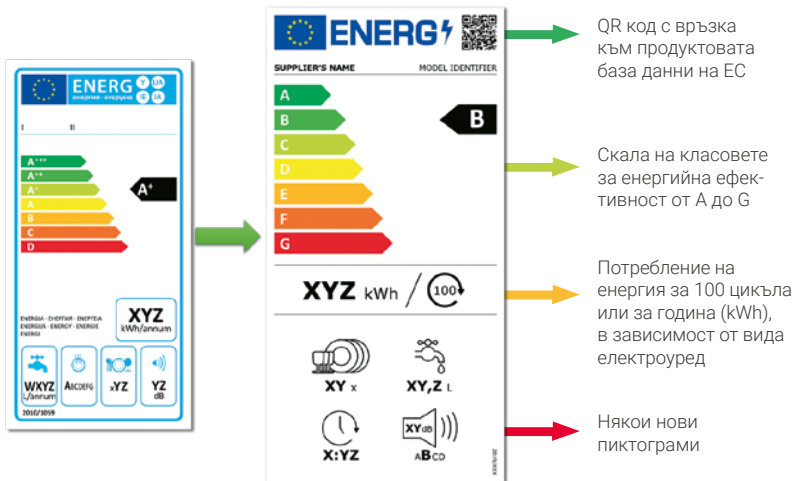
ENERG
енергия · ενεργεια
Y IJA
IE IA
I II
A+++
A++
A+
A
B
C
D
A+
ENERGIA · ЕНЕРГИЯ · ENERGEIA
ENERGIJA · ENERGY · ENERGIE
ENERGI
XYZ
kWh/annum
WXYZ
L/annum
ABCDEFG
XYZ
YZ
dB
2010/1059

ENERG
SUPPLIER'S NAME
MODEL IDENTIFIER
A
B
C
D
E
F
G
B
XYZ kWh / 100
XY x
XY,Z L
X:YZ
XYdB
ABCD
2019/XXX

QR код с връзка към продуктовата база данни на ЕС

Скала на класовете за енергийна ефективност от A до G

Потребление на енергия за 100 цикъла или за година (kWh), в зависимост от вида електроуред

Някои нови пиктограми